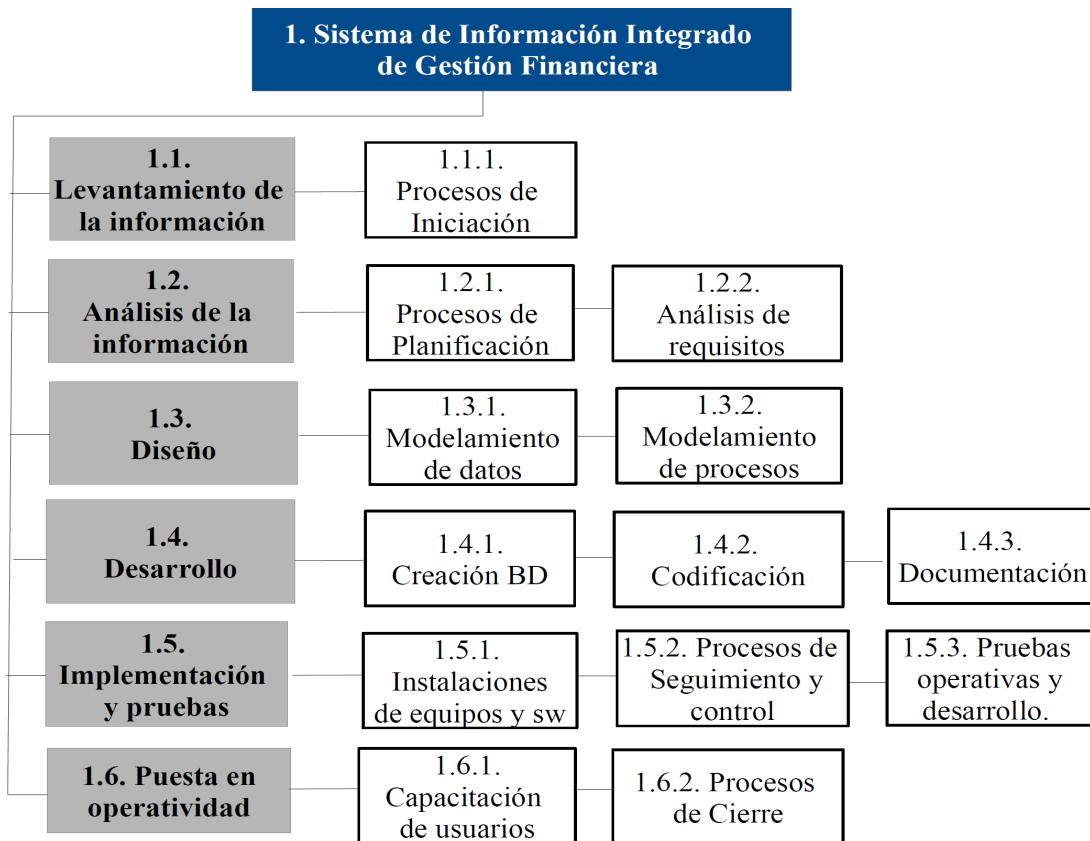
1. Sistema de Información Integrado de Gestión Financiera

1.1. Levantamiento de la información

1.1.1. Procesos de Iniciación

1.2. Análisis de la información

1.2.1. Procesos de Planificación

1.2.2. Análisis de requisitos

1.3. Diseño

1.3.1. Modelamiento de datos

1.3.2. Modelamiento de procesos

1.4. Desarrollo

1.4.1. Creación BD

1.4.2. Codificación

1.4.3. Documentación

1.5. Implementación y pruebas

1.5.1. Instalaciones de equipos y sw

1.5.2. Procesos de Seguimiento y control

1.5.3. Pruebas operativas y desarrollo.

1.6. Puesta en operatividad

1.6.1. Capacitación de usuarios

1.6.2. Procesos de Cierre